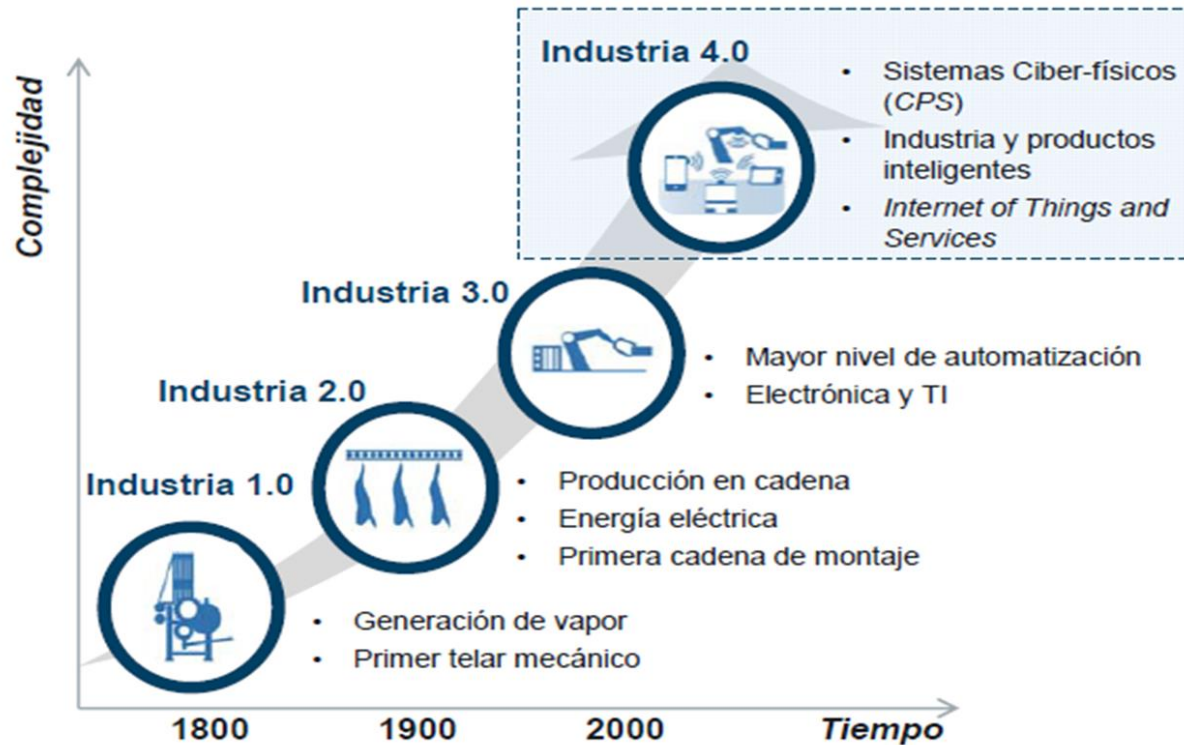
Complejidad

Industria 4.0
• Sistemas Ciber-físicos (CPS)
• Industria y productos inteligentes
• Internet of Things and Services

Industria 3.0
• Mayor nivel de automatización
• Electrónica y TI

Industria 2.0
• Producción en cadena
• Energía eléctrica
• Primera cadena de montaje

Industria 1.0
• Generación de vapor
• Primer telar mecánico

1800 1900 2000 Tiempo